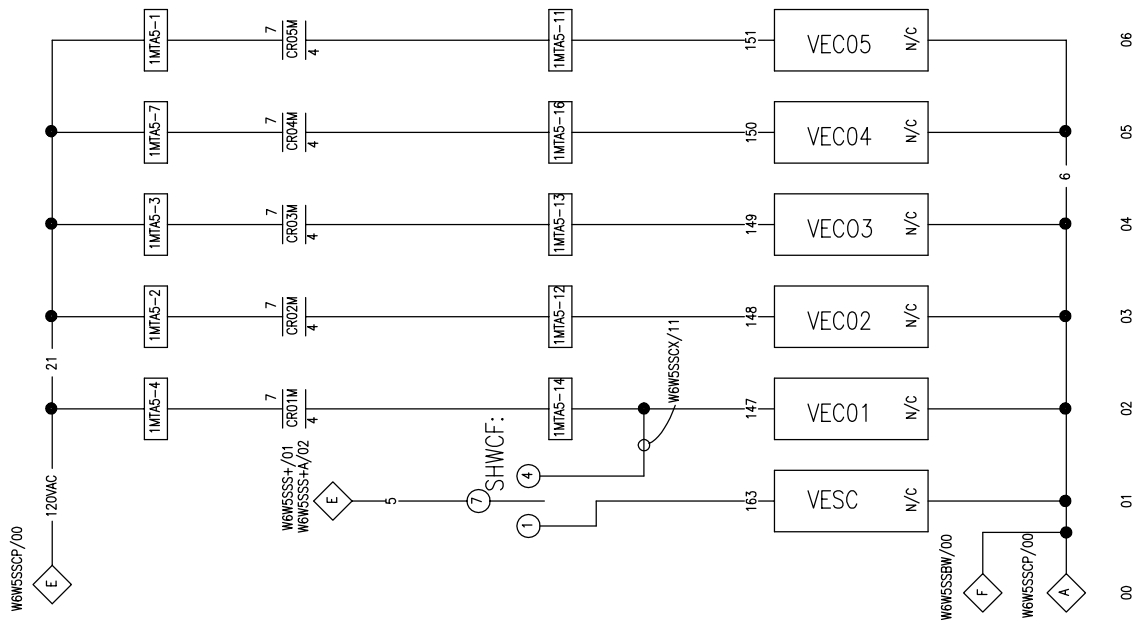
1MTA5-1
7
CR05M
4
1MTA5-11
151
VEC05
N/C
06

1MTA5-7
7
CR04M
4
1MTA5-16
150
VEC04
N/C
05

6

1MTA5-3
7
CR03M
4
1MTA5-13
149
VEC03
N/C
04

1MTA5-2
7
CR02M
4
1MTA5-12
148
VEC02
N/C
03

21

W6W5SSCX/11

1MTA5-4
7
CR01M
4
1MTA5-14
147
VEC01
N/C
02

W6W5SSCP/00
120VAC
E

W6W5SSS+/01
W6W5SSS+A/02
E
5
7
SHWCF:
4
1
163
VESC
N/C
01

W6W5SSBW/00
F
W6W5SSCP/00
A
00